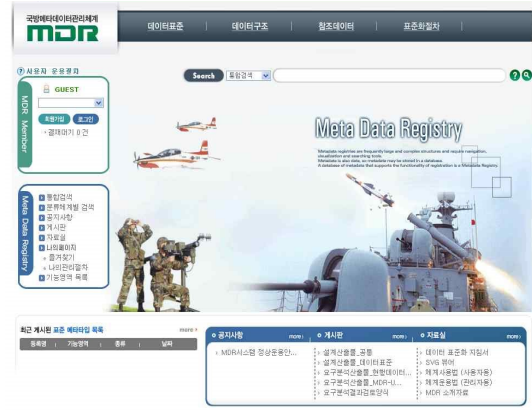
국방메타데이터관리체계
MDR

데이터표준 데이터구조 참조데이터 표준화절차

? 사용자 운용절차

Search 통합검색

MDR Member
GUEST
회원가입 로그인
· 결재대기 0 건

Meta Data Registry
Metadata registries are frequently large and complex structures and require navigation, visualization and searching tools.
As with other data, so metadata may be stored in a database.
A database of metadata that supports the functionality of registration is a Metadata Registry.

Meta Data Registry
통합검색
분류체계별 검색
공지사항
게시판
자료실
나의페이지
· 즐겨찾기
· 나의관리절차
기능영역 목록

최근 게시된 표준 메타자입 목록 more
| 등록명 | 기능영역 | 종류 | 날짜 |
|---|---|---|---|

공지사항 more
· MDR시스템 정상운용안...

게시판 more
· 설계산출물_공통
· 설계산출물_데이터표준
· 요구분석산출물_현행데이터...
· 요구분석산출물_MDR-내...
· 요구분석결과검토양식

자료실 more
· 데이터 표준화 지침서
· SVG 뷰어
· 체계사용법 (사용자용)
· 체계운용법 (관리자용)
· MDR 소개자료